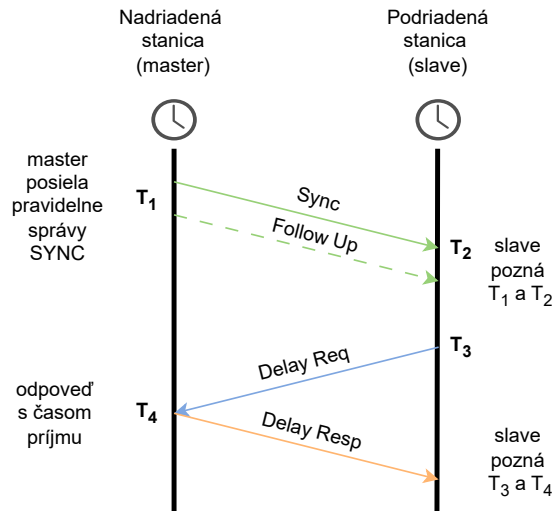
Nadriadená stanica (master)

Podriadená stanica (slave)

master posiela pravidelne správy SYNC

$T_1$

Sync

Follow Up

$T_2$

slave pozná $T_1$ a $T_2$

$T_3$

Delay Req

odpoveď s časom príjmu

$T_4$

Delay Resp

slave pozná $T_3$ a $T_4$